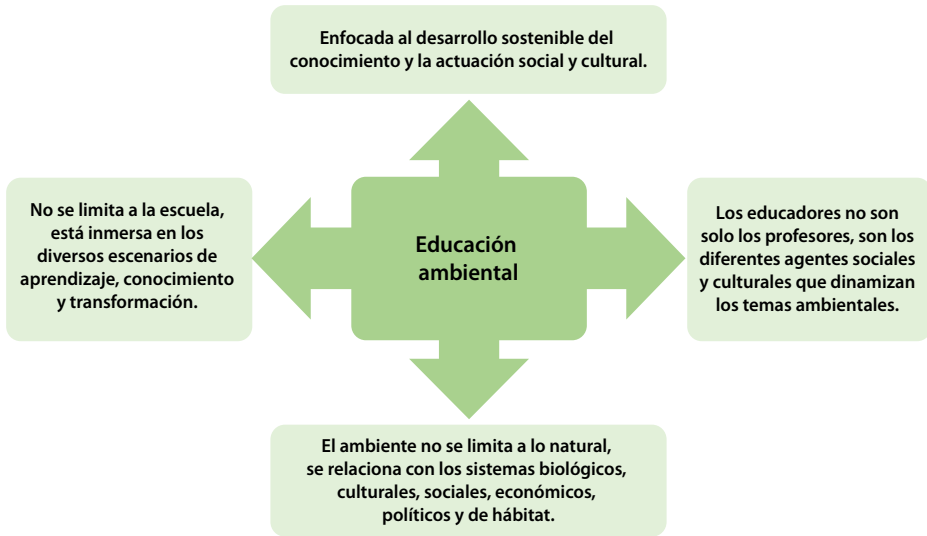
Enfocada al desarrollo sostenible del conocimiento y la actuación social y cultural.

No se limita a la escuela, está inmersa en los diversos escenarios de aprendizaje, conocimiento y transformación.

Educación ambiental

Los educadores no son solo los profesores, son los diferentes agentes sociales y culturales que dinamizan los temas ambientales.

El ambiente no se limita a lo natural, se relaciona con los sistemas biológicos, culturales, sociales, económicos, políticos y de hábitat.